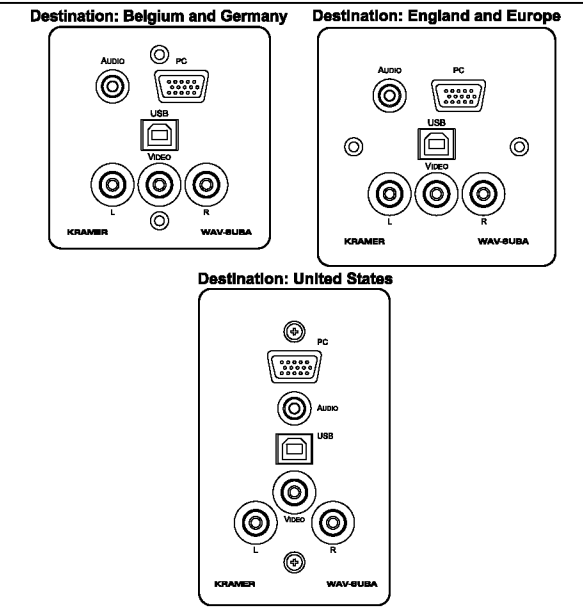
Destination: Belgium and Germany

AUDIO
PC
USB
VIDEO
L
R
KRAMER
WAV-SUBA

Destination: England and Europe

AUDIO
PC
USB
VIDEO
L
R
KRAMER
WAV-SUBA

Destination: United States

PC
AUDIO
USB
VIDEO
L
R
KRAMER
WAV-SUBA